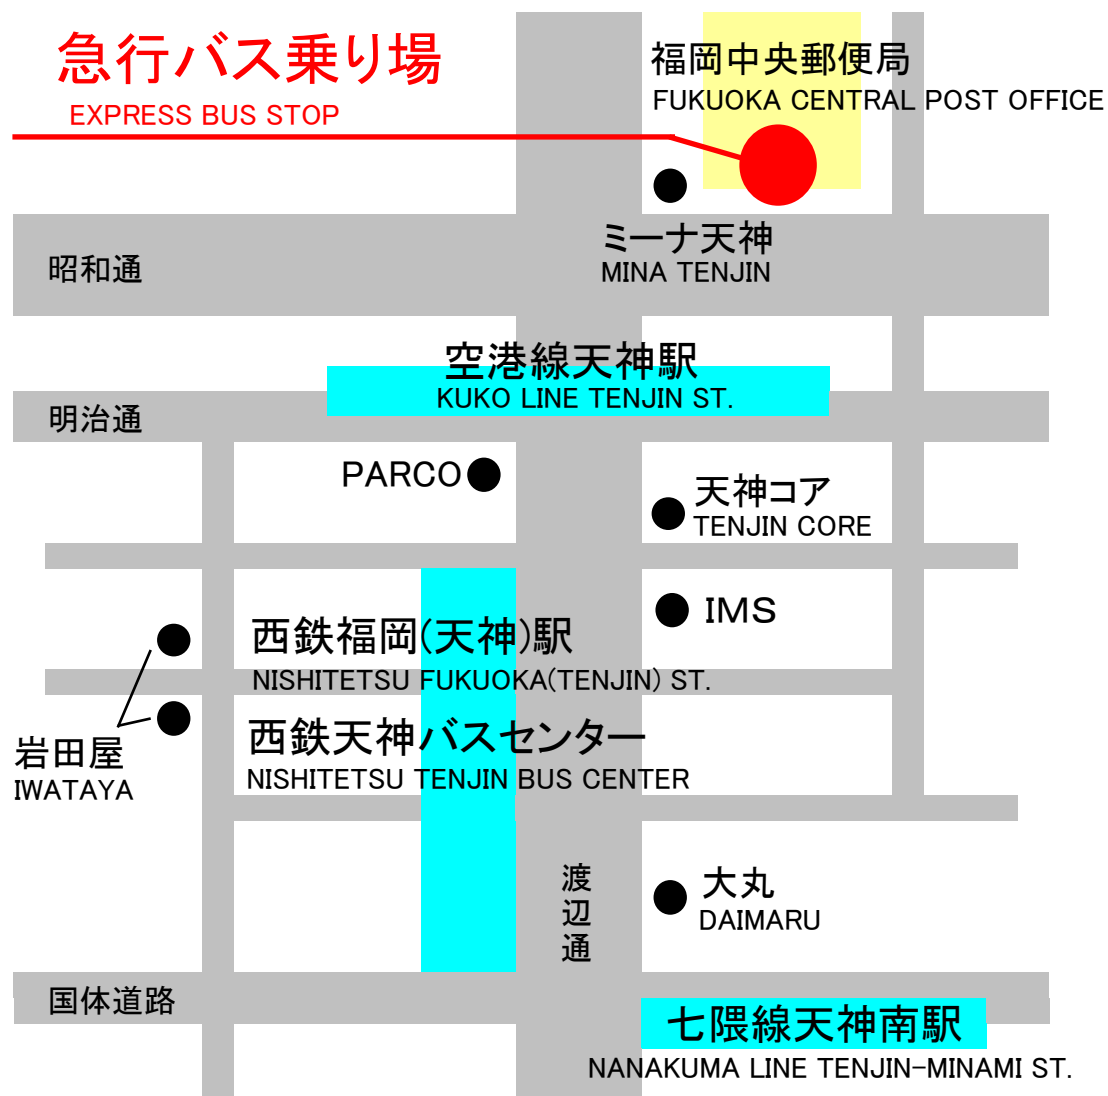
急行バス乗り場
EXPRESS BUS STOP

福岡中央郵便局
FUKUOKA CENTRAL POST OFFICE

ミーナ天神
MINA TENJIN

昭和通

空港線天神駅
KUKO LINE TENJIN ST.

明治通

PARCO

天神コア
TENJIN CORE

IMS

西鉄福岡(天神)駅
NISHITETSU FUKUOKA(TENJIN) ST.

西鉄天神バスセンター
NISHITETSU TENJIN BUS CENTER

岩田屋
IWATAYA

渡辺通

大丸
DAIMARU

国体道路

七隈線天神南駅
NANAKUMA LINE TENJIN-MINAMI ST.